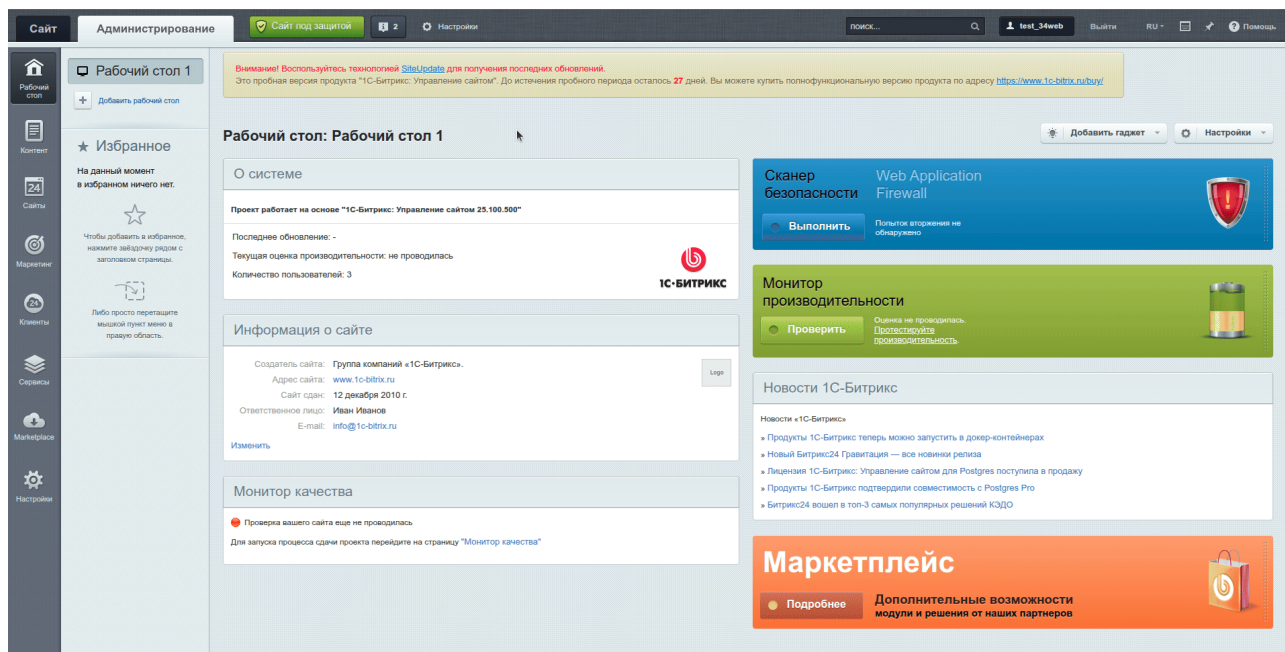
Сайт Администрирование Сайт под защитой 2 Настройки поиск... test_34web Выйти RU Помощь

Рабочий стол
Контент
24 Сайты
Маркетинг
24 Клиенты
Сервисы
Marketplace
Настройки

Рабочий стол 1
Добавить рабочий стол

★ Избранное
На данный момент в избранном ничего нет.
Чтобы добавить в избранное, нажмите звёздочку рядом с заголовком страницы.
Либо просто перетащите мышкой пункт меню в правую область.

Внимание! Воспользуйтесь технологией SiteUpdate для получения последних обновлений.
Это пробная версия продукта "1С-Битрикс: Управление сайтом". До истечения пробного периода осталось 27 дней. Вы можете купить полнофункциональную версию продукта по адресу https://www.1c-bitrix.ru/buy/

Рабочий стол: Рабочий стол 1
Добавить гаджет Настройки

О системе
Проект работает на основе "1С-Битрикс: Управление сайтом 25.100.500"
Последнее обновление: -
Текущая оценка производительности: не проводилась
Количество пользователей: 3
1С-БИТРИКС

Информация о сайте
Создатель сайта: Группа компаний «1С-Битрикс».
Адрес сайта: www.1c-bitrix.ru
Сайт сдан: 12 декабря 2010 г.
Ответственное лицо: Иван Иванов
E-mail: info@1c-bitrix.ru
Logo
Изменить

Монитор качества
Проверка вашего сайта еще не проводилась
Для запуска процесса сдачи проекта перейдите на страницу "Монитор качества"

Сканер безопасности
Web Application Firewall
Выполнить
Попыток вторжения не обнаружено

Монитор производительности
Проверить
Оценка не проводилась. Протестируйте производительность.

Новости 1С-Битрикс
Новости «1С-Битрикс»
» Продукты 1С-Битрикс теперь можно запустить в докер-контейнерах
» Новый Битрикс24 Гравитация — все новинки релиза
» Лицензия 1С-Битрикс: Управление сайтом для Postgres поступила в продажу
» Продукты 1С-Битрикс подтвердили совместимость с Postgres Pro
» Битрикс24 вошел в топ-3 самых популярных решений КЭДО

Маркетплейс
Подробнее
Дополнительные возможности
модули и решения от наших партнеров